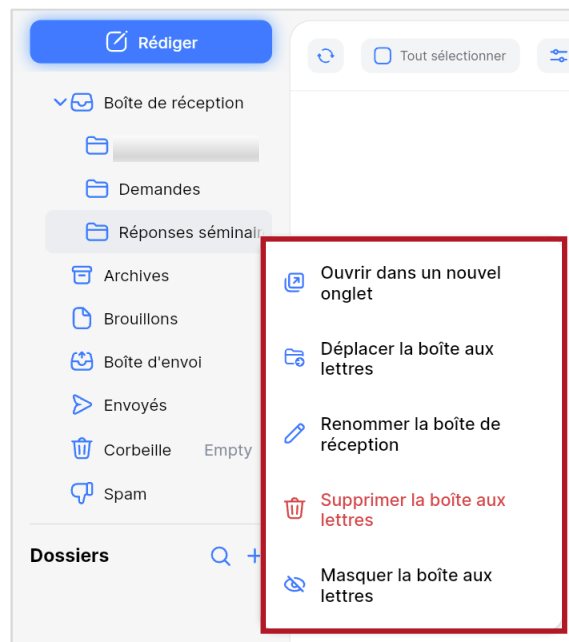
Rédiger

Tout sélectionner

Boîte de réception

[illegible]

Demandes

Réponses séminair

Archives

Brouillons

Boîte d'envoi

Envoyés

Corbeille Empty

Spam

Dossiers

Ouvrir dans un nouvel onglet

Déplacer la boîte aux lettres

Renommer la boîte de réception

Supprimer la boîte aux lettres

Masquer la boîte aux lettres